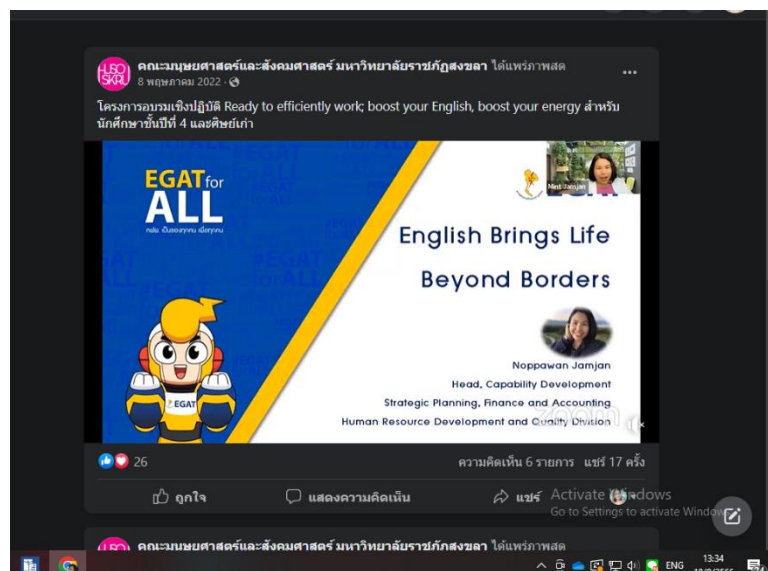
HUSO SKRU

คณะมนุษยศาสตร์และสังคมศาสตร์ มหาวิทยาลัยราชภัฏสงขลา ได้แพร่ภาพสด

8 พฤษภาคม 2022 ·

...

โครงการอบรมเชิงปฏิบัติ Ready to efficiently work; boost your English, boost your energy สำหรับนักศึกษาชั้นปีที่ 4 และศิษย์เก่า

EGAT for ALL

กฟผ. เป็นของทุกคน เพื่อทุกคน

#EGAT for ALL

EGAT

Mint Jamjan

EGAT

English Brings Life

Beyond Borders

Noppawan Jamjan

Head, Capability Development

Strategic Planning, Finance and Accounting

Human Resource Development and Quality Division

zoom

26

ความคิดเห็น 6 รายการ แชร์ 17 ครั้ง

ถูกใจ

แสดงความคิดเห็น

แชร์

Activate Windows

Go to Settings to activate Windows.

HUSO SKRU

คณะมนุษยศาสตร์และสังคมศาสตร์ มหาวิทยาลัยราชภัฏสงขลา ได้แพร่ภาพสด

ENG

13:34

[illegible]